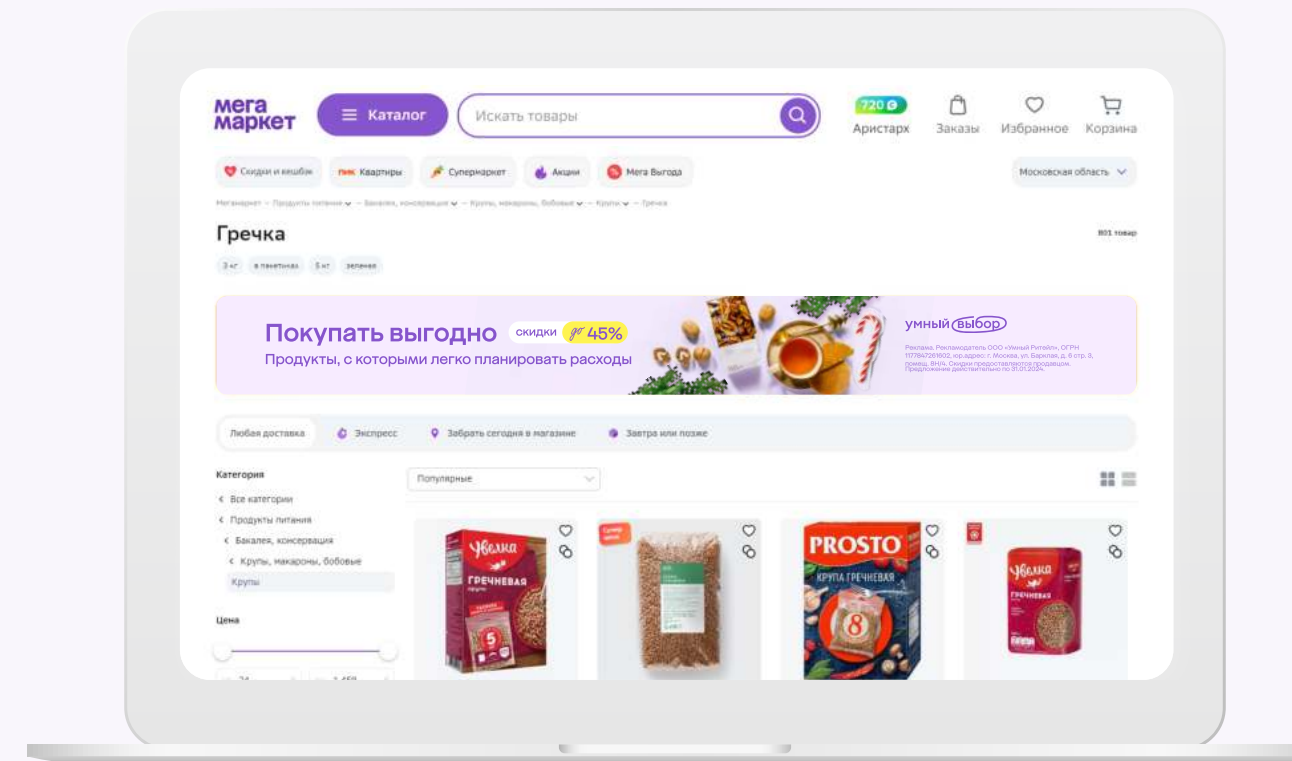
мега маркет

Каталог

Искать товары

720

Аристарх

Заказы

Избранное

Корзина

Скидки и кешбэк

ПИК Квартиры

Супермаркет

Акции

Мега Выгода

Московская область

Мегамаркет — Продукты питания — Бакалея, консервация — Крупы, макароны, бобовые — Крупы — Гречка

Гречка

801 товар

3 кг

в пакетиках

5 кг

зеленая

Покупать выгодно скидки до 45%

Продукты, с которыми легко планировать расходы

умный выбор

Реклама. Рекламодатель ООО «Умный Ритейл», ОГРН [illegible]

Любая доставка

Экспресс

Забрать сегодня в магазине

Завтра или позже

Категория

Все категории

Продукты питания

Бакалея, консервация

Крупы, макароны, бобовые

Крупы

Цена

Популярные

Увелка

ГРЕЧНЕВАЯ

5

PROSTO

КРУПА ГРЕЧНЕВАЯ

8

Увелка

ГРЕЧНЕВАЯ